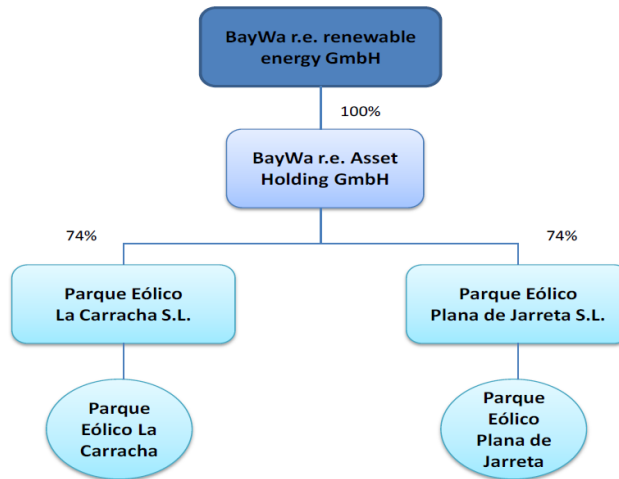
BayWa r.e. renewable energy GmbH

100%

BayWa r.e. Asset Holding GmbH

74%

74%

Parque Eólico La Carracha S.L.

Parque Eólico Plana de Jarreta S.L.

Parque Eólico La Carracha

Parque Eólico Plana de Jarreta